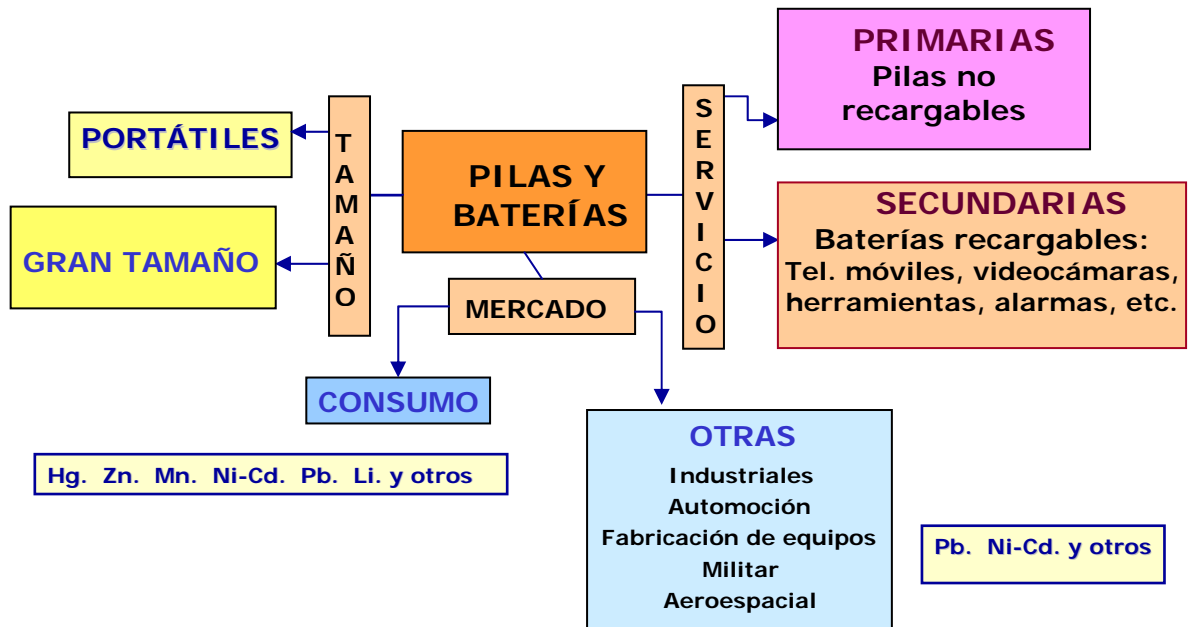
PILAS Y BATERÍAS

TAMAÑO

PORTÁTILES

GRAN TAMAÑO

SERVICIO

PRIMARIAS
Pilas no recargables

SECUNDARIAS
Baterías recargables:
Tel. móviles, videocámaras, herramientas, alarmas, etc.

MERCADO

CONSUMO

Hg. Zn. Mn. Ni-Cd. Pb. Li. y otros

OTRAS
Industriales
Automoción
Fabricación de equipos
Militar
Aeroespacial

Pb. Ni-Cd. y otros